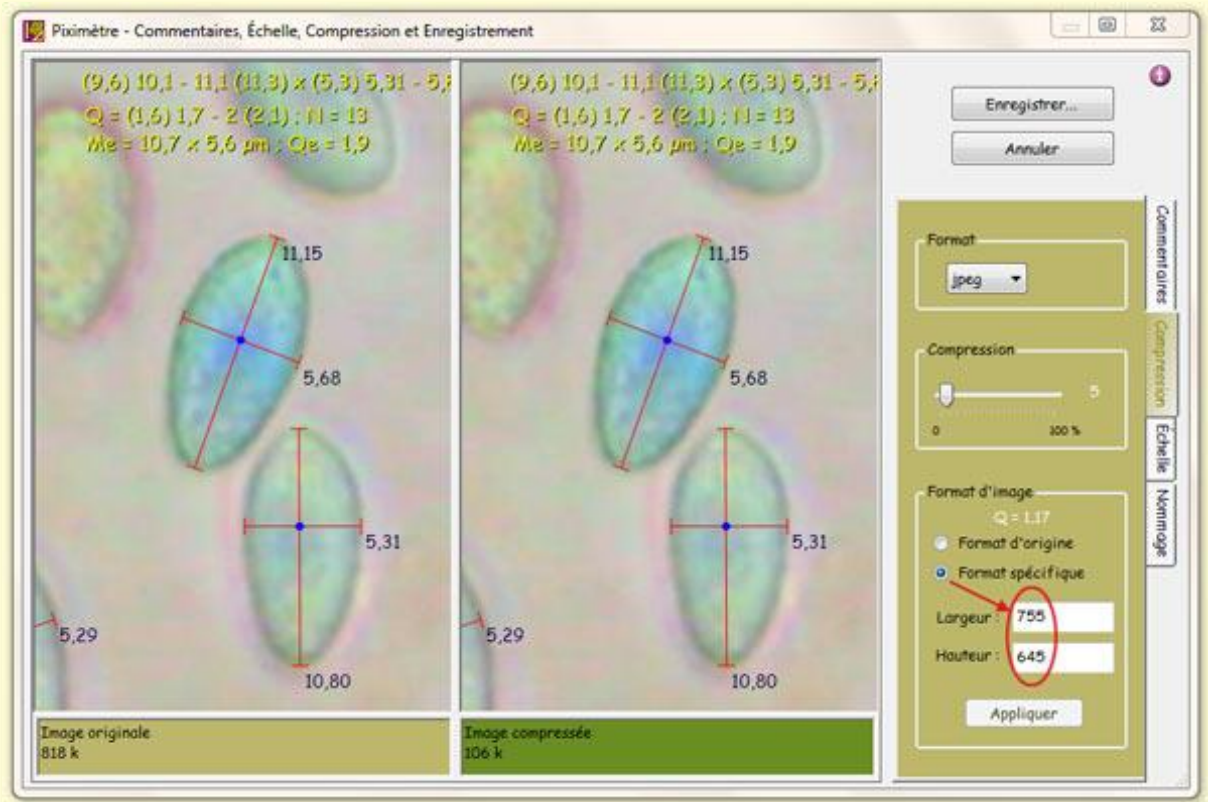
Piximètre - Commentaires, Échelle, Compression et Enregistrement

(9,6) 10,1 - 11,1 (11,3) x (5,3) 5,31 - 5,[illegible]
Q = (1,6) 1,7 - 2 (2,1) ; N = 13
Me = 10,7 x 5,6 µm ; Qe = 1,9

11,15
5,68
5,31
5,29
10,80

Image originale
818 k

(9,6) 10,1 - 11,1 (11,3) x (5,3) 5,31 - 5,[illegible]
Q = (1,6) 1,7 - 2 (2,1) ; N = 13
Me = 10,7 x 5,6 µm ; Qe = 1,9

11,15
5,68
5,31
5,29
10,80

Image compressée
106 k

Enregistrer...
Annuler

Commentaires
Compression
Echelle
Nommage

Format
jpeg

Compression
5
0
100 %

Format d'image
Q = 1,17
Format d'origine
Format spécifique
Largeur : 755
Hauteur : 645
Appliquer